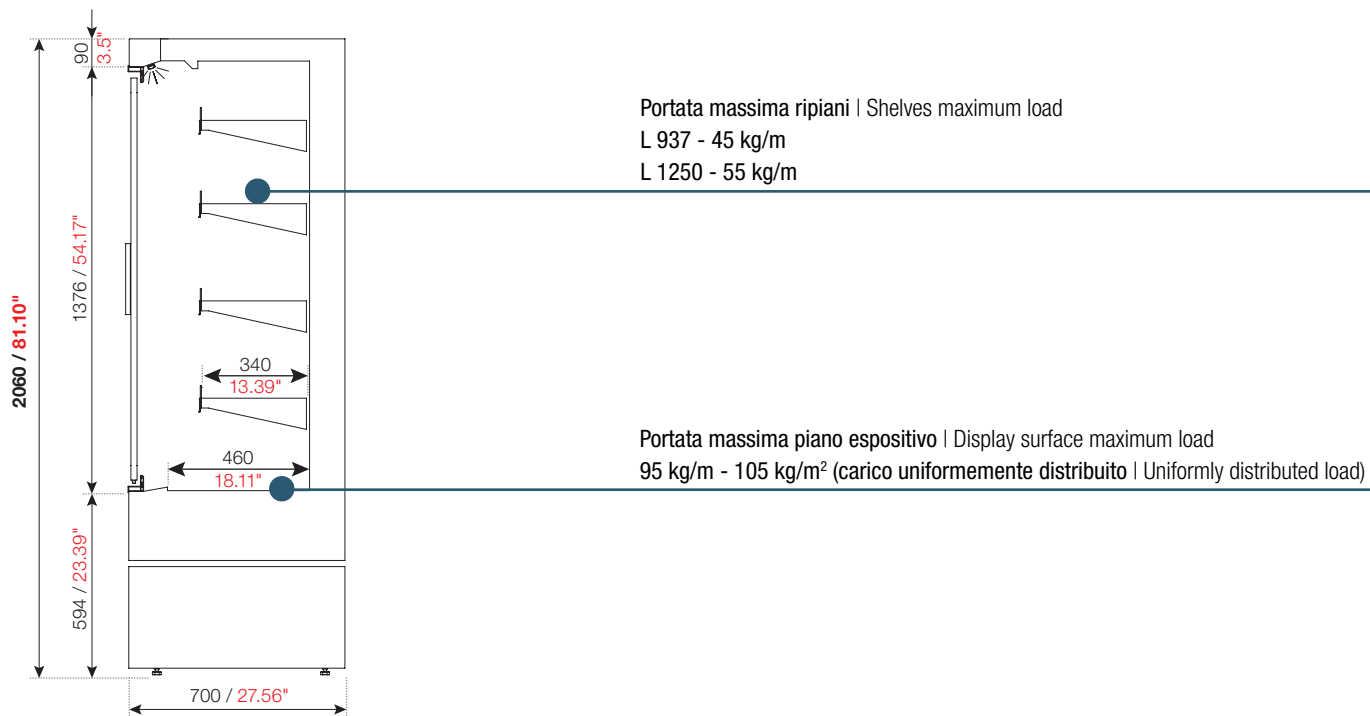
90 / 3.5"

2060 / 81.10"

1376 / 54.17"

594 / 23.39"

340
13.39"

460
18.11"

700 / 27.56"

Portata massima ripiani | Shelves maximum load
L 937 - 45 kg/m
L 1250 - 55 kg/m

Portata massima piano espositivo | Display surface maximum load
95 kg/m - 105 kg/m$^2$ (carico uniformemente distribuito | Uniformly distributed load)